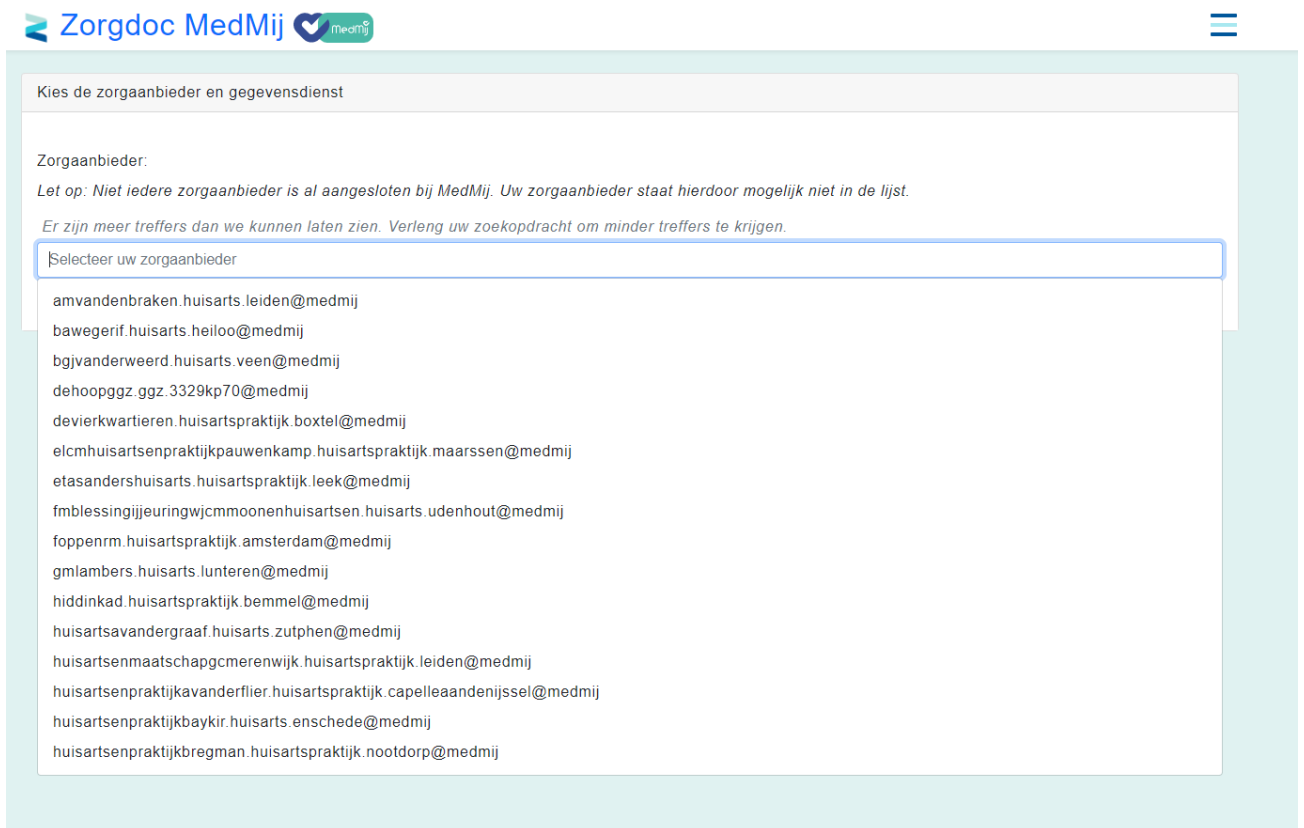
Zorgdoc MedMij MedMij

Kies de zorgaanbieder en gegevensdienst

Zorgaanbieder:

Let op: Niet iedere zorgaanbieder is al aangesloten bij MedMij. Uw zorgaanbieder staat hierdoor mogelijk niet in de lijst.

Er zijn meer treffers dan we kunnen laten zien. Verleng uw zoekopdracht om minder treffers te krijgen.

Selecteer uw zorgaanbieder

amvandenbraken.huisarts.leiden@medmij
bawegerif.huisarts.heiloo@medmij
bgjvanderweerd.huisarts.veen@medmij
dehoopggz.ggz.3329kp70@medmij
devierkwartieren.huisartspraktijk.boxtel@medmij
elcmhuisartsenpraktijkpauwenkamp.huisartspraktijk.maarssen@medmij
etasandershuisarts.huisartspraktijk.leek@medmij
fmblessingijjeuringwjcmmoonenhuisartsen.huisarts.udenhout@medmij
foppenrm.huisartspraktijk.amsterdam@medmij
gmlambers.huisarts.lunteren@medmij
hiddinkad.huisartspraktijk.bemmel@medmij
huisartsavandergraaf.huisarts.zutphen@medmij
huisartsenmaatschapgcmerenwijk.huisartspraktijk.leiden@medmij
huisartsenpraktijkavanderflier.huisartspraktijk.capelleaandenijssel@medmij
huisartsenpraktijkbaykir.huisarts.enschede@medmij
huisartsenpraktijkbregman.huisartspraktijk.nootdorp@medmij